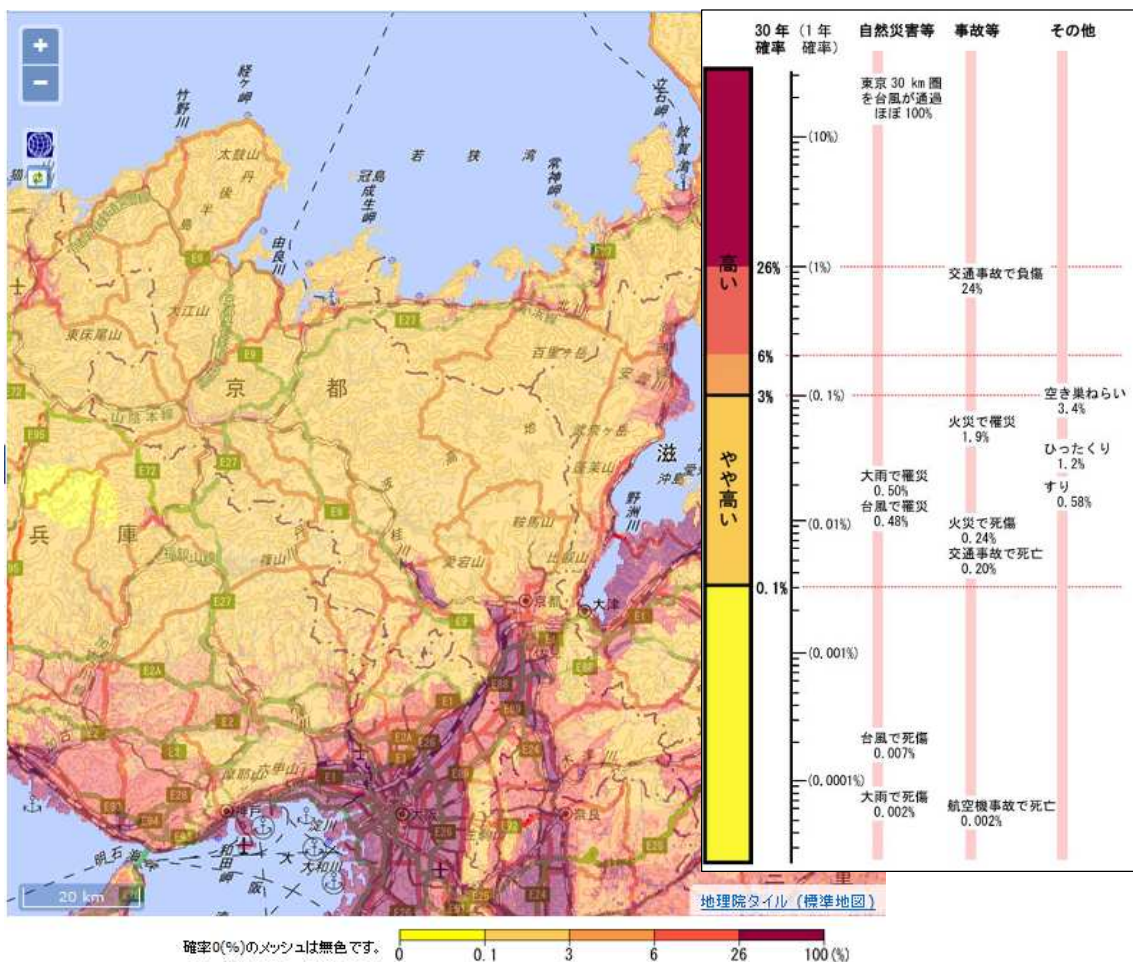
+
−

竹野川
経ヶ岬
太鼓山
丹
後
半
島
冠島
成生岬
若狭湾
常神岬
立石岬
敦賀湾
由良川
大江山
東床尾山
京
都
百里ヶ岳
安曇川
山陰本線
兵
庫
武奈ヶ岳
蓬莱山
滋
沖島
野洲川
鞍馬山
愛宕山
比叡山
京都
大津
桂川
保津川
六甲山
神戸
大阪
奈良
淀川
大和川
明石海峡
和田岬
20 km
地理院タイル（標準地図）

| 30年確率 | （1年確率） | 自然災害等 | 事故等 | その他 |
|---|---|---|---|---|
| | | 東京30km圏を台風が通過 ほぼ100% | | |
| | (10%) | | | |
| 高い 26% | (1%) | | 交通事故で負傷 24% | |
| 6% | | | | |
| 3% | (0.1%) | | 火災で罹災 1.9% | 空き巣ねらい 3.4% |
| やや高い | | 大雨で罹災 0.50% 台風で罹災 0.48% | | ひったくり 1.2% すり 0.58% |
| | (0.01%) | | 火災で死傷 0.24% 交通事故で死亡 0.20% | |
| 0.1% | | | | |
| | (0.001%) | | | |
| | | 台風で死傷 0.007% | | |
| | (0.0001%) | 大雨で死傷 0.002% | 航空機事故で死亡 0.002% | |

確率0(%)のメッシュは無色です。 0 0.1 3 6 26 100(%)